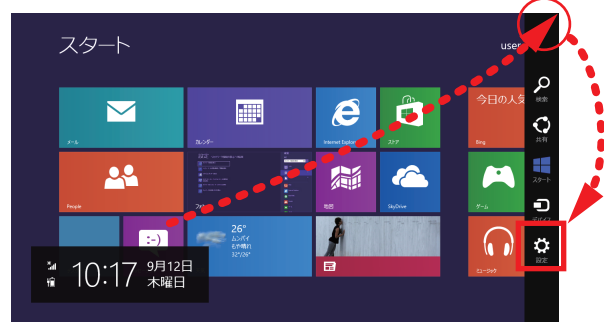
スタート

user

メール

カレンダー

Internet Explorer

ストア

今日の人気

Bing

People

フォト

地図

SkyDrive

ゲーム

26°
ムンバイ
晴れ
32°/26°

ミュージック

検索

共有

スタート

デバイス

設定

10:17 9月12日 木曜日